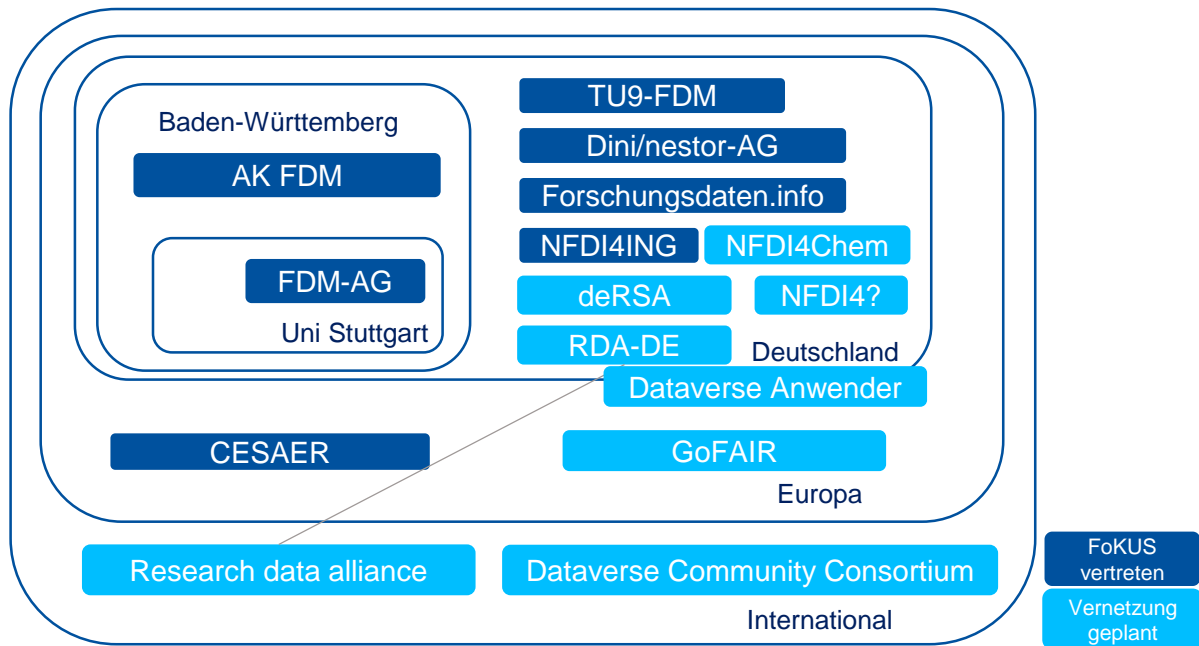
Baden-Württemberg

AK FDM

FDM-AG

Uni Stuttgart

TU9-FDM

Dini/nestor-AG

Forschungsdaten.info

NFDI4ING

NFDI4Chem

deRSA

NFDI4?

RDA-DE

Deutschland

Dataverse Anwender

CESAER

GoFAIR

Europa

Research data alliance

Dataverse Community Consortium

International

FoKUS vertreten

Vernetzung geplant